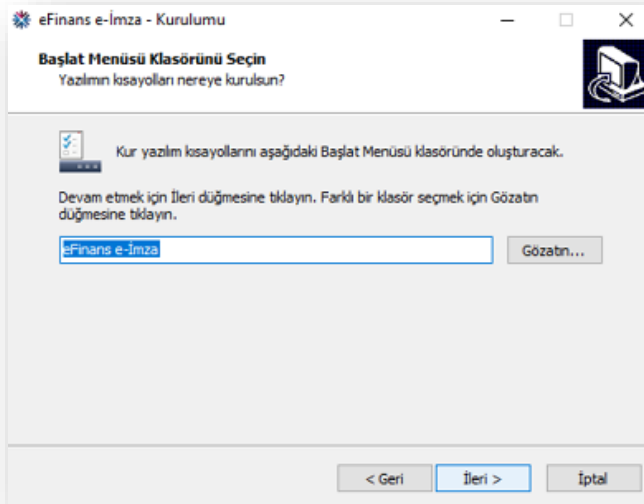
eFinans e-İmza - Kurulumu

Başlat Menüsü Klasörünü Seçin

Yazılımın kısayolları nereye kurulsun?

Kur yazılım kısayollarını aşağıdaki Başlat Menüsü klasöründe oluşturacak.

Devam etmek için İleri düğmesine tıklayın. Farklı bir klasör seçmek için Gözatın düğmesine tıklayın.

eFinans e-İmza

Gözatın...

< Geri

İleri >

İptal